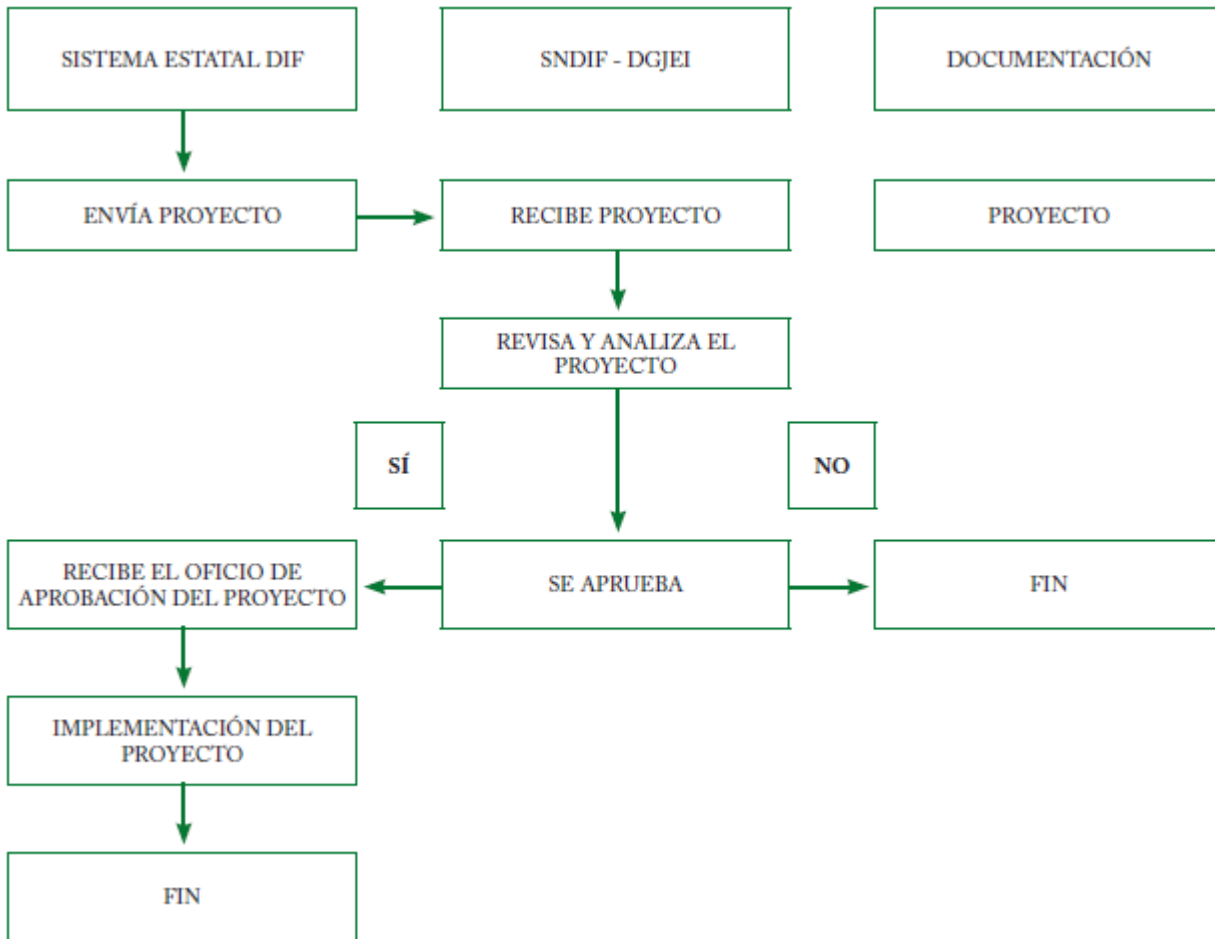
SISTEMA ESTATAL DIF

SNDIF - DGJEI

DOCUMENTACIÓN

ENVÍA PROYECTO

RECIBE PROYECTO

PROYECTO

REVISA Y ANALIZA EL PROYECTO

SÍ

NO

RECIBE EL OFICIO DE APROBACIÓN DEL PROYECTO

SE APRUEBA

FIN

IMPLEMENTACIÓN DEL PROYECTO

FIN